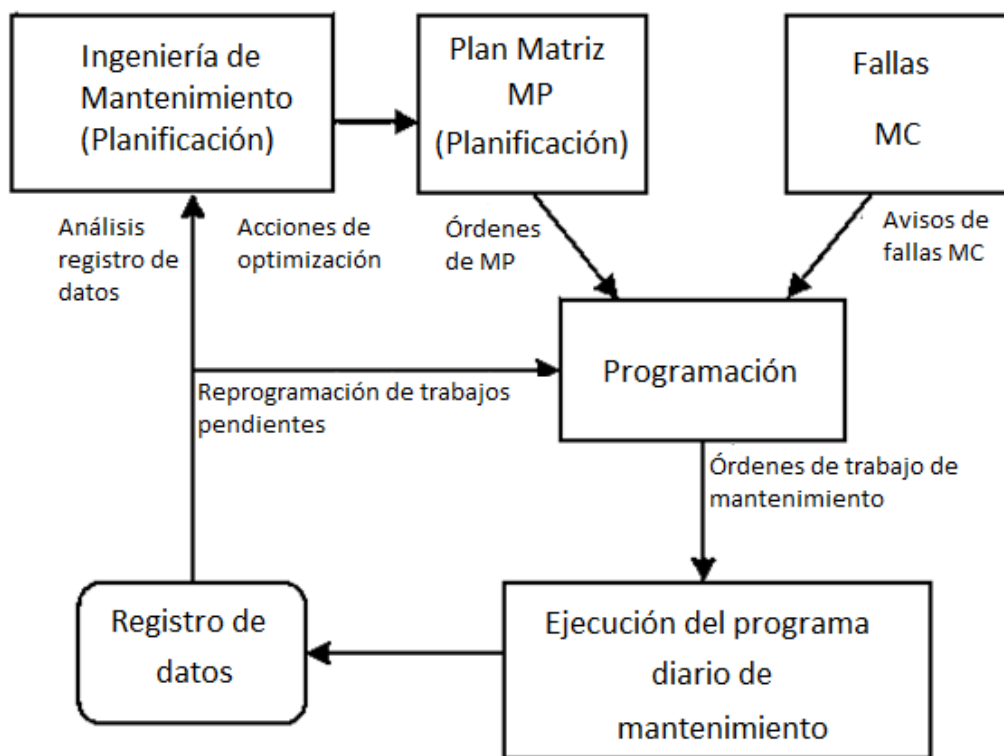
Ingeniería de Mantenimiento (Planificación)

Plan Matriz MP (Planificación)

Fallas MC

Análisis registro de datos

Acciones de optimización

Órdenes de MP

Avisos de fallas MC

Programación

Reprogramación de trabajos pendientes

Órdenes de trabajo de mantenimiento

Registro de datos

Ejecución del programa diario de mantenimiento